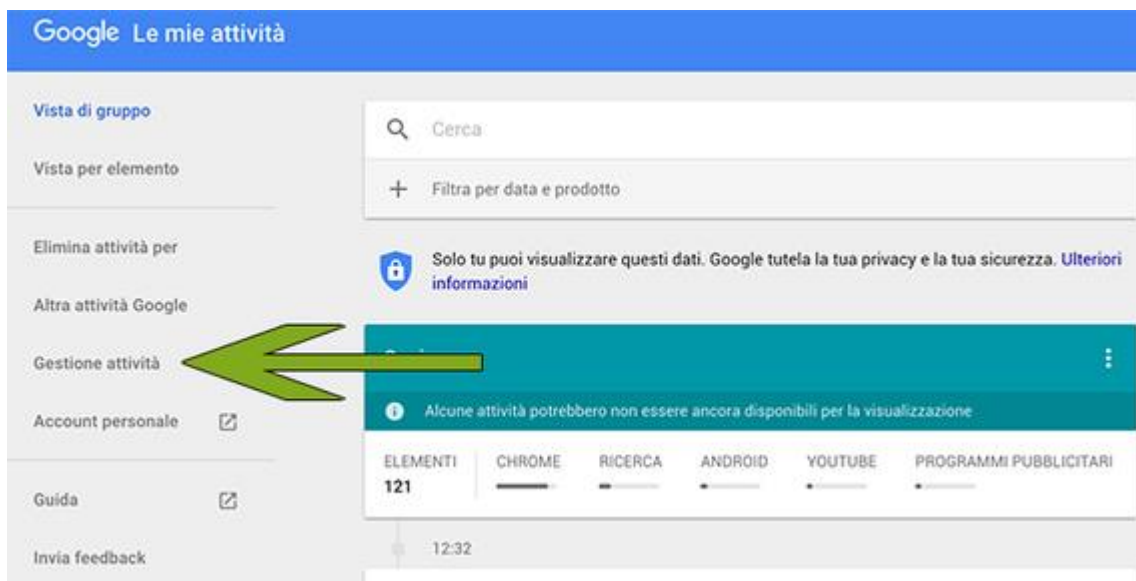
Google Le mie attività

Vista di gruppo

Vista per elemento

Elimina attività per

Altra attività Google

Gestione attività

Account personale

Guida

Invia feedback

Cerca

Filtra per data e prodotto

Solo tu puoi visualizzare questi dati. Google tutela la tua privacy e la tua sicurezza. Ulteriori informazioni

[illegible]

Alcune attività potrebbero non essere ancora disponibili per la visualizzazione

| ELEMENTI | CHROME | RICERCA | ANDROID | YOUTUBE | PROGRAMMI PUBBLICITARI |
|---|---|---|---|---|---|
| 121 | | | | | |

12:32